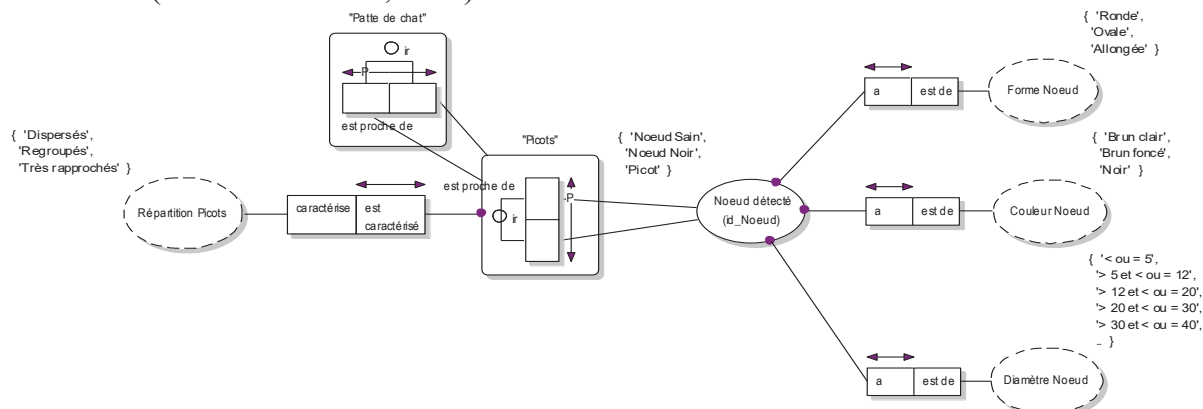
"Patte de chat"

ir

P

est proche de

{ 'Dispersés',
'Regroupés',
'Très rapprochés' }

Répartition Picots

caractérise | est caractérisé

"Picots"

est proche de

ir

P

{ 'Noeud Sain',
'Noeud Noir',
'Picot' }

Noeud détecté
(id_Noeud)

{ 'Ronde',
'Ovale',
'Allongée' }

a | est de

Forme Noeud

{ 'Brun clair',
'Brun foncé',
'Noir' }

a | est de

Couleur Noeud

{ '< ou = 5',
'> 5 et < ou = 12',
'> 12 et < ou = 20',
'> 20 et < ou = 30',
'> 30 et < ou = 40',
.. }

a | est de

Diamètre Noeud